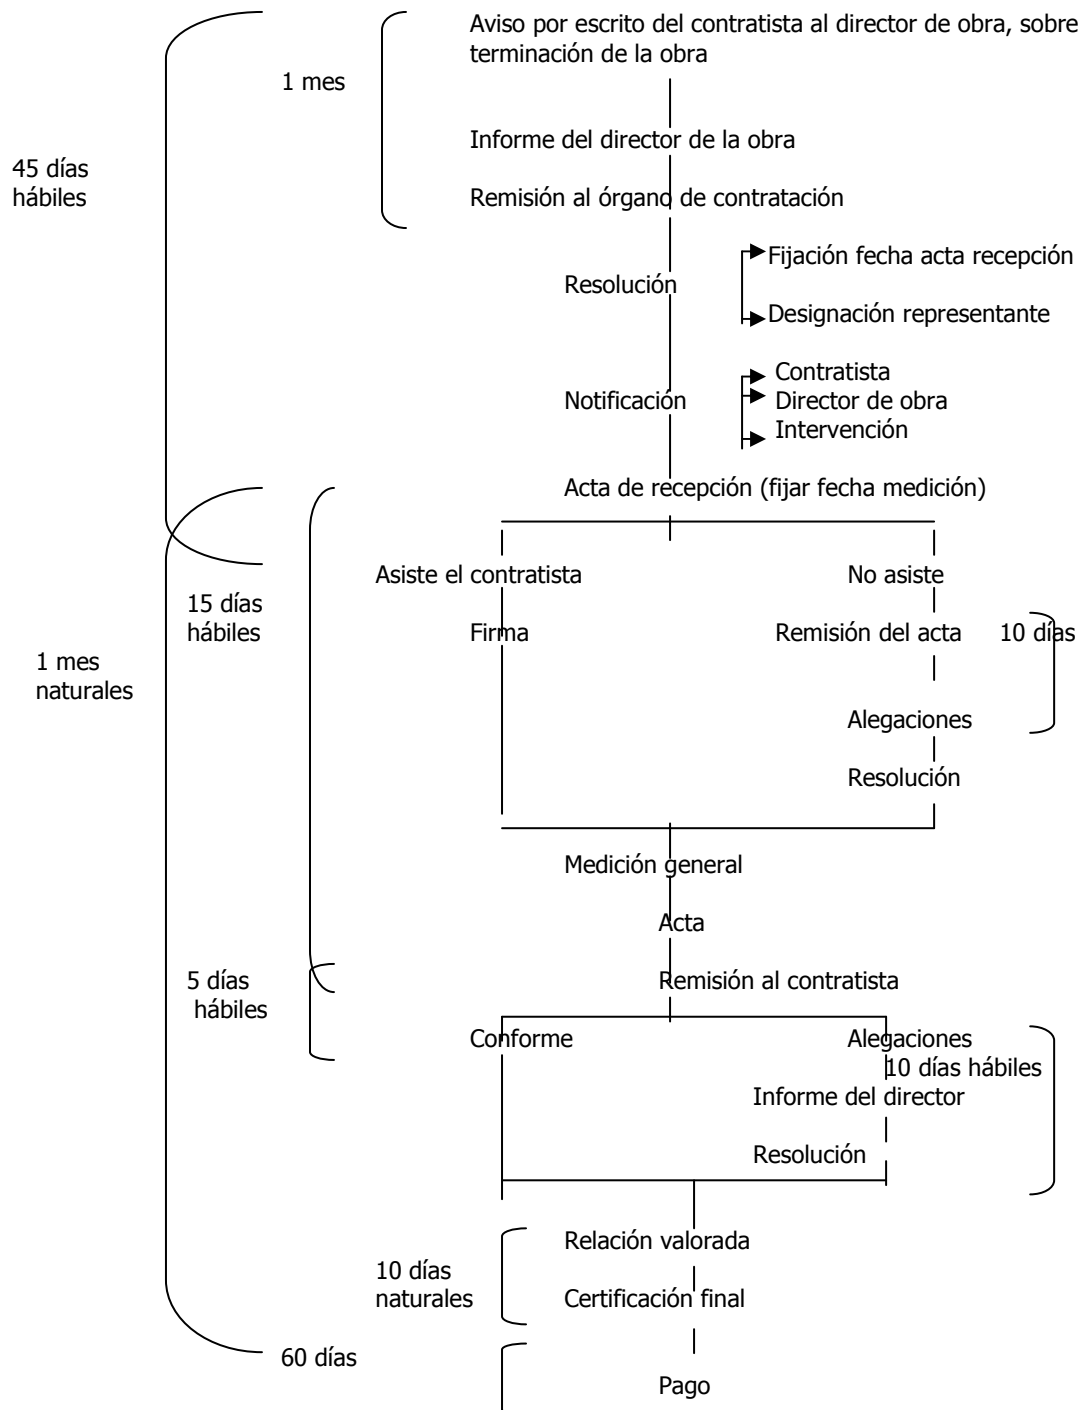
45 días hábiles

1 mes

Aviso por escrito del contratista al director de obra, sobre terminación de la obra

Informe del director de la obra

Remisión al órgano de contratación

Resolución

Fijación fecha acta recepción

Designación representante

Notificación

Contratista

Director de obra

Intervención

Acta de recepción (fijar fecha medición)

1 mes naturales

15 días hábiles

Asiste el contratista

No asiste

Firma

Remisión del acta

10 días

Alegaciones

Resolución

Medición general

Acta

5 días hábiles

Remisión al contratista

Conforme

Alegaciones

10 días hábiles

Informe del director

Resolución

10 días naturales

Relación valorada

Certificación final

60 días

Pago